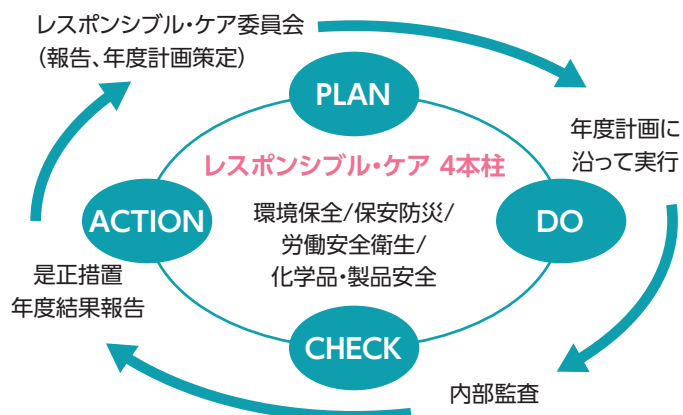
レスポンシブル・ケア委員会
（報告、年度計画策定）

PLAN

年度計画に
沿って実行

レスポンシブル・ケア 4本柱

ACTION

環境保全/保安防災/
労働安全衛生/
化学品・製品安全

DO

是正措置
年度結果報告

CHECK

内部監査